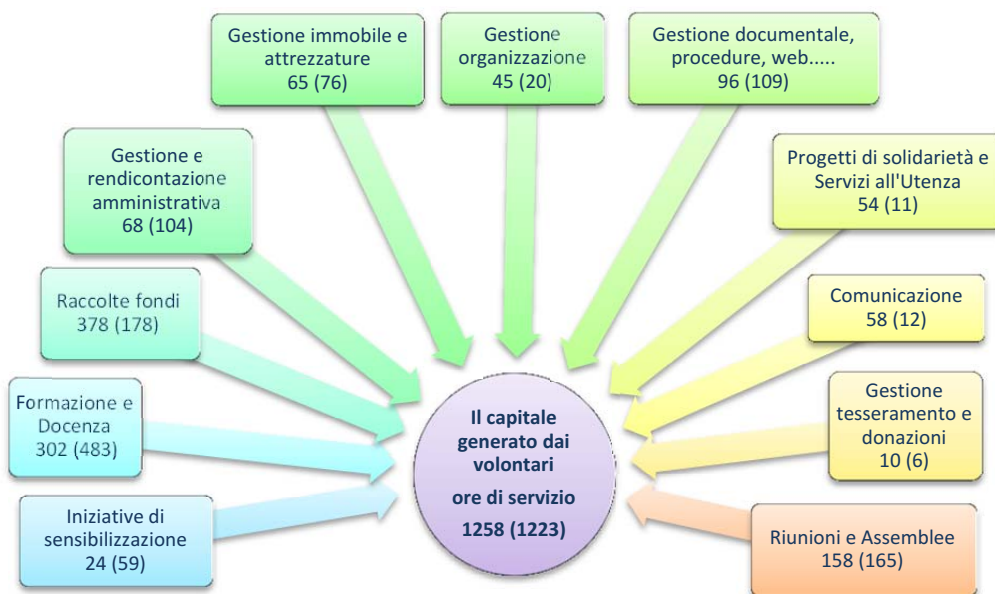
Gestione immobile e attrezzature
65 (76)

Gestione organizzazione
45 (20)

Gestione documentale, procedure, web.....
96 (109)

Gestione e rendicontazione amministrativa
68 (104)

Progetti di solidarietà e Servizi all'Utenza
54 (11)

Raccolte fondi
378 (178)

Comunicazione
58 (12)

Formazione e Docenza
302 (483)

Il capitale generato dai volontari
ore di servizio
1258 (1223)

Gestione tesseramento e donazioni
10 (6)

Iniziative di sensibilizzazione
24 (59)

Riunioni e Assemblee
158 (165)